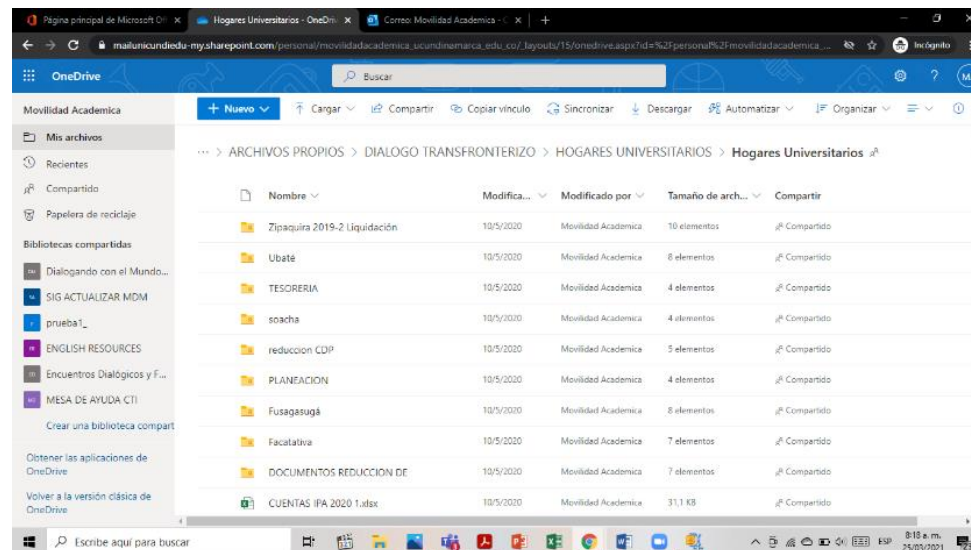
Página principal de Microsoft Of | Hogares Universitarios - OneDri | Correo: Movilidad Academica - | +

mailunicundiedu-my.sharepoint.com/personal/movilidadacademica_ucundinamarca_edu_co/_layouts/15/onedrive.aspx?id=%2Fpersonal%2Fmovilidadacademica_ | Incógnito

OneDrive | Buscar

Movilidad Academica

+ Nuevo | Cargar | Compartir | Copiar vínculo | Sincronizar | Descargar | Automatizar | Organizar

Mis archivos
Recientes
Compartido
Papelera de reciclaje
Bibliotecas compartidas
Dialogando con el Mundo...
SIG ACTUALIZAR MDM
prueba1_
ENGLISH RESOURCES
Encuentros Dialógicos y F...
MESA DE AYUDA CTI
Crear una biblioteca compart
Obtener las aplicaciones de OneDrive
Volver a la versión clásica de OneDrive

··· > ARCHIVOS PROPIOS > DIALOGO TRANSFRONTERIZO > HOGARES UNIVERSITARIOS > Hogares Universitarios

| Nombre | Modifica... | Modificado por | Tamaño de arch... | Compartir |
|---|---|---|---|---|
| Zipaquira 2019-2 Liquidación | 10/5/2020 | Movilidad Academica | 10 elementos | Compartido |
| Ubaté | 10/5/2020 | Movilidad Academica | 8 elementos | Compartido |
| TESORERIA | 10/5/2020 | Movilidad Academica | 4 elementos | Compartido |
| soacha | 10/5/2020 | Movilidad Academica | 4 elementos | Compartido |
| reduccion CDP | 10/5/2020 | Movilidad Academica | 5 elementos | Compartido |
| PLANEACION | 10/5/2020 | Movilidad Academica | 4 elementos | Compartido |
| Fusagasugá | 10/5/2020 | Movilidad Academica | 8 elementos | Compartido |
| Facatativa | 10/5/2020 | Movilidad Academica | 7 elementos | Compartido |
| DOCUMENTOS REDUCCION DE | 10/5/2020 | Movilidad Academica | 7 elementos | Compartido |
| CUENTAS IPA 2020 1.xlsx | 10/5/2020 | Movilidad Academica | 31,1 KB | Compartido |

Escribe aquí para buscar | ESP | 8:18 a. m. | 25/03/2021